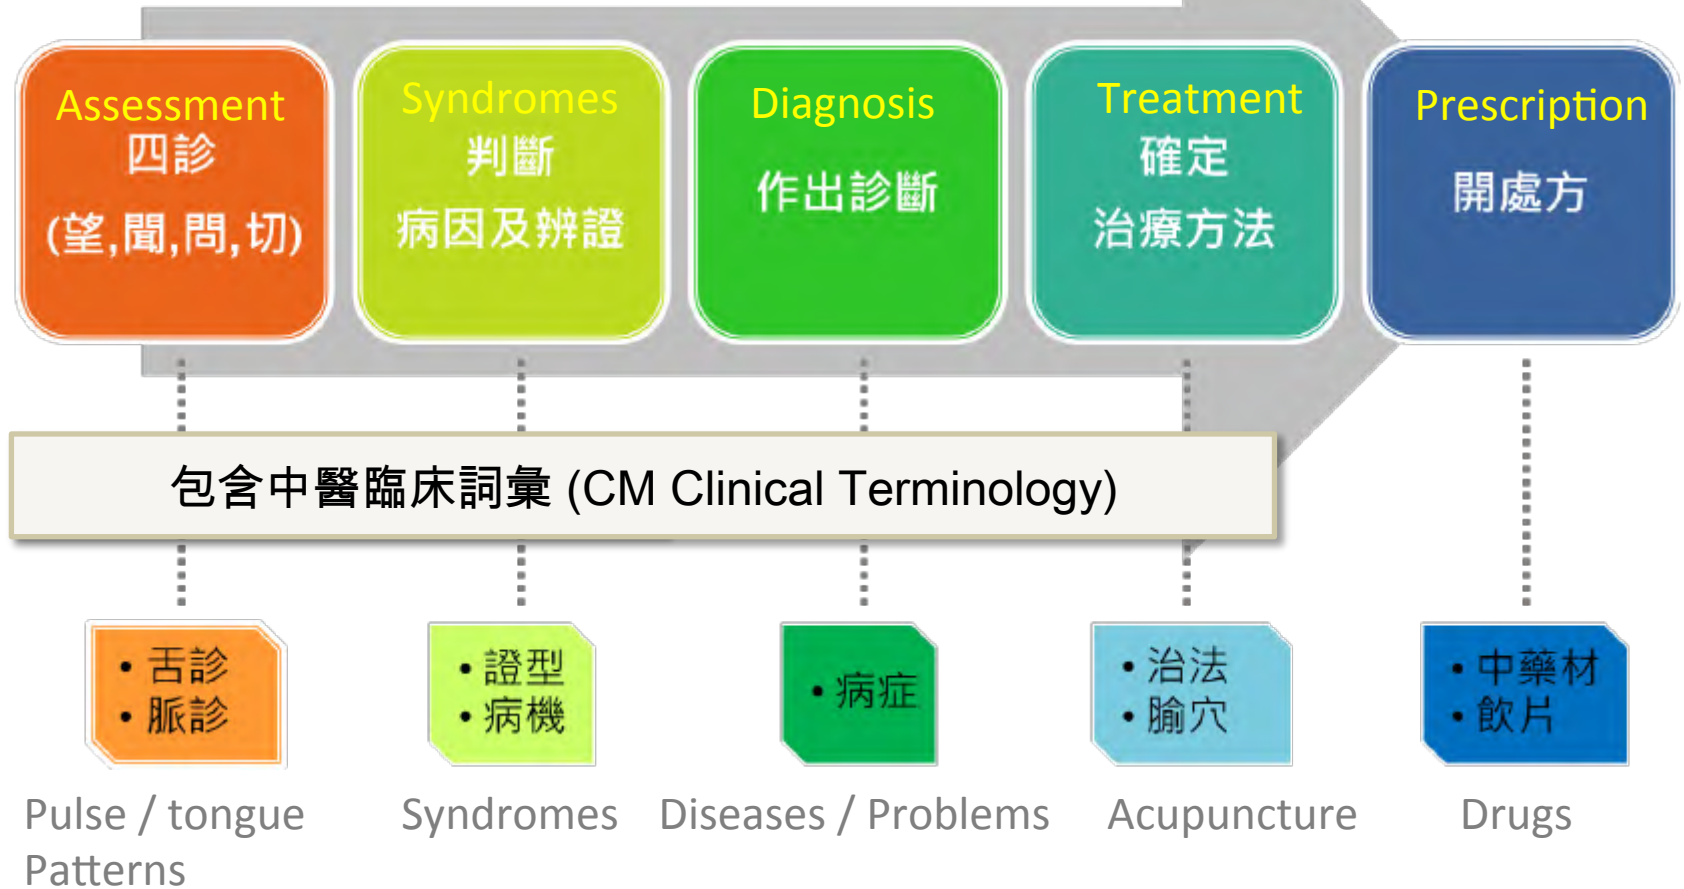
Assessment
四診
(望,聞,問,切)

Syndromes
判斷
病因及辨證

Diagnosis
作出診斷

Treatment
確定
治療方法

Prescription
開處方

包含中醫臨床詞彙 (CM Clinical Terminology)

• 舌診
• 脈診

• 證型
• 病機

• 病症

• 治法
• 腧穴

• 中藥材
• 飲片

Pulse / tongue Patterns

Syndromes

Diseases / Problems

Acupuncture

Drugs